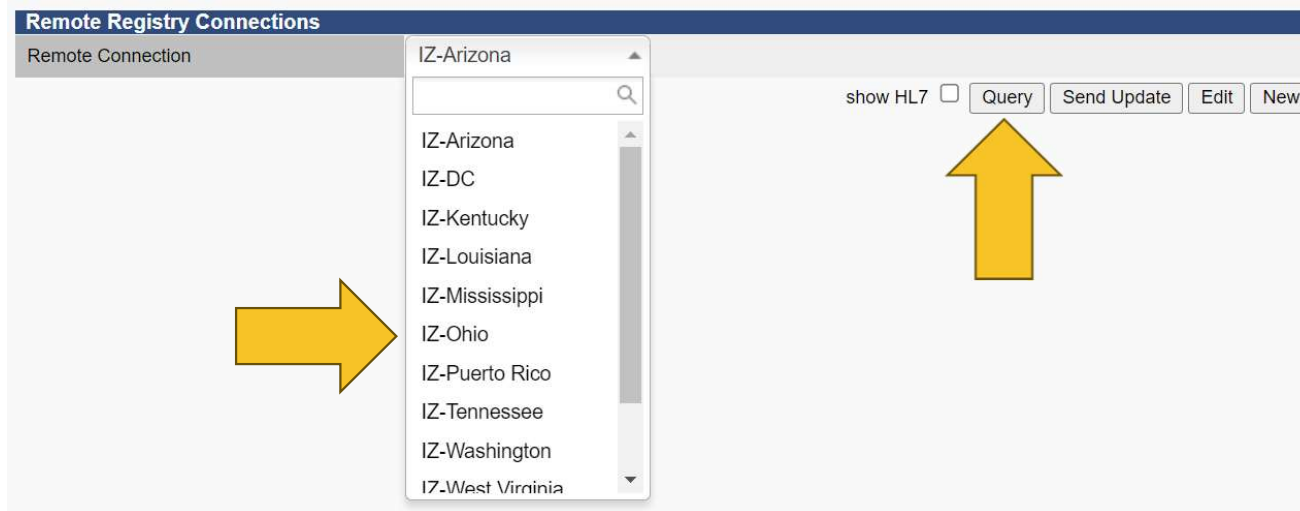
Remote Registry Connections

Remote Connection | IZ-Arizona

show HL7 Query Send Update Edit New

IZ-Arizona
IZ-DC
IZ-Kentucky
IZ-Louisiana
IZ-Mississippi
IZ-Ohio
IZ-Puerto Rico
IZ-Tennessee
IZ-Washington
IZ-West Virginia